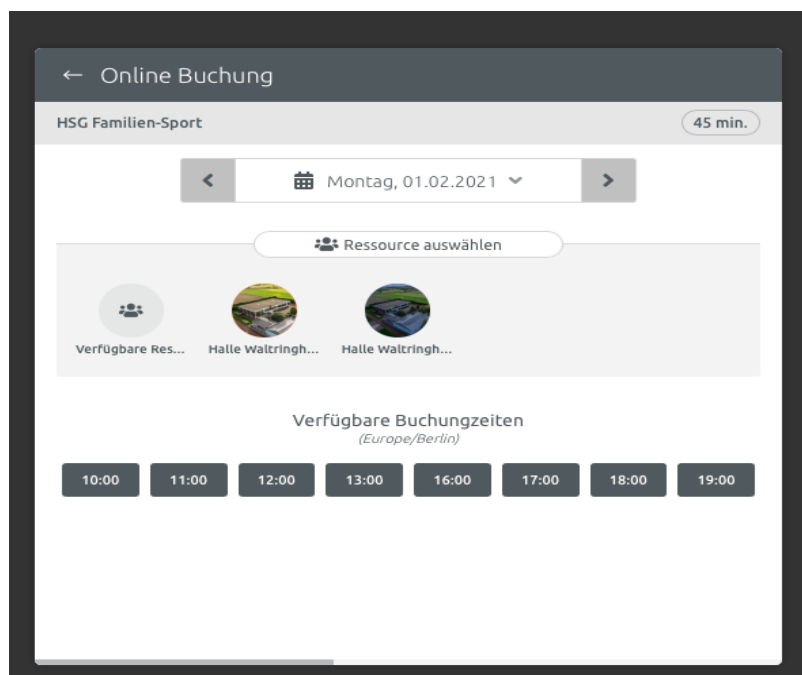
← Online Buchung

HSG Familien-Sport

45 min.

Montag, 01.02.2021

Ressource auswählen

Verfügbare Res...

Halle Waltringh...

Halle Waltringh...

Verfügbare Buchungzeiten

(Europe/Berlin)

10:00 11:00 12:00 13:00 16:00 17:00 18:00 19:00